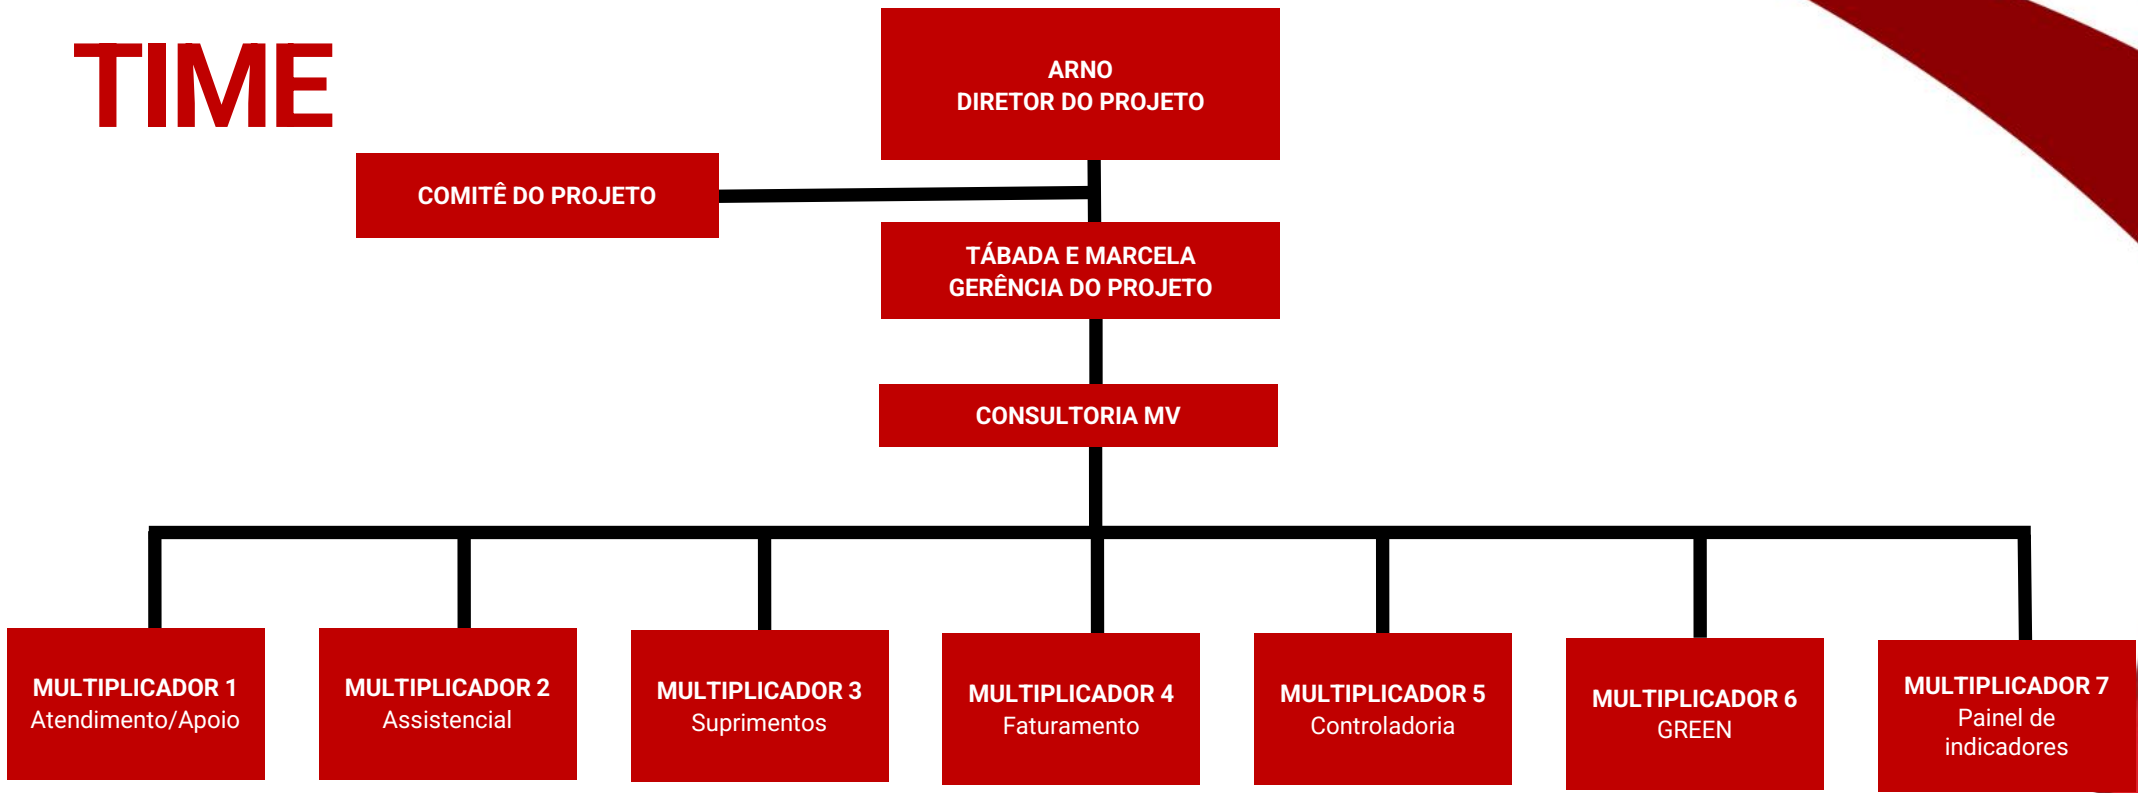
TIME

ARNO
DIRETOR DO PROJETO

COMITÊ DO PROJETO

TÁBADA E MARCELA
GERÊNCIA DO PROJETO

CONSULTORIA MV

MULTIPLICADOR 1
Atendimento/Apoio

MULTIPLICADOR 2
Assistencial

MULTIPLICADOR 3
Suprimentos

MULTIPLICADOR 4
Faturamento

MULTIPLICADOR 5
Controladoria

MULTIPLICADOR 6
GREEN

MULTIPLICADOR 7
Painel de indicadores